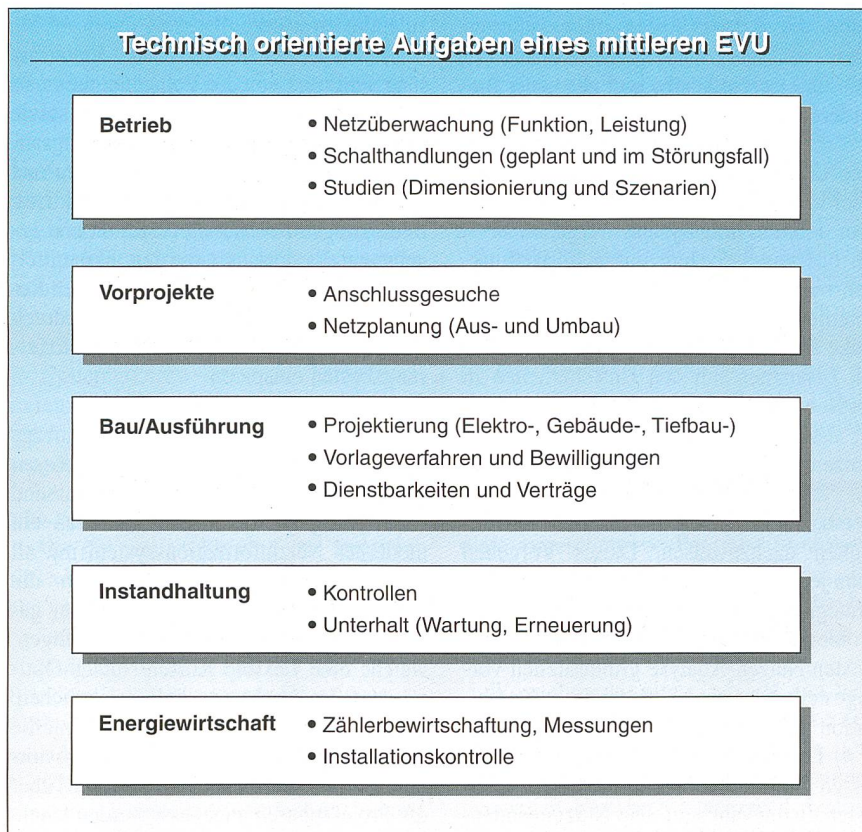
Technisch orientierte Aufgaben eines mittleren EVU

Betrieb
• Netzüberwachung (Funktion, Leistung)
• Schalthandlungen (geplant und im Störungsfall)
• Studien (Dimensionierung und Szenarien)

Vorprojekte
• Anschlussgesuche
• Netzplanung (Aus- und Umbau)

Bau/Ausführung
• Projektierung (Elektro-, Gebäude-, Tiefbau-)
• Vorlageverfahren und Bewilligungen
• Dienstbarkeiten und Verträge

Instandhaltung
• Kontrollen
• Unterhalt (Wartung, Erneuerung)

Energiewirtschaft
• Zählerbewirtschaftung, Messungen
• Installationskontrolle